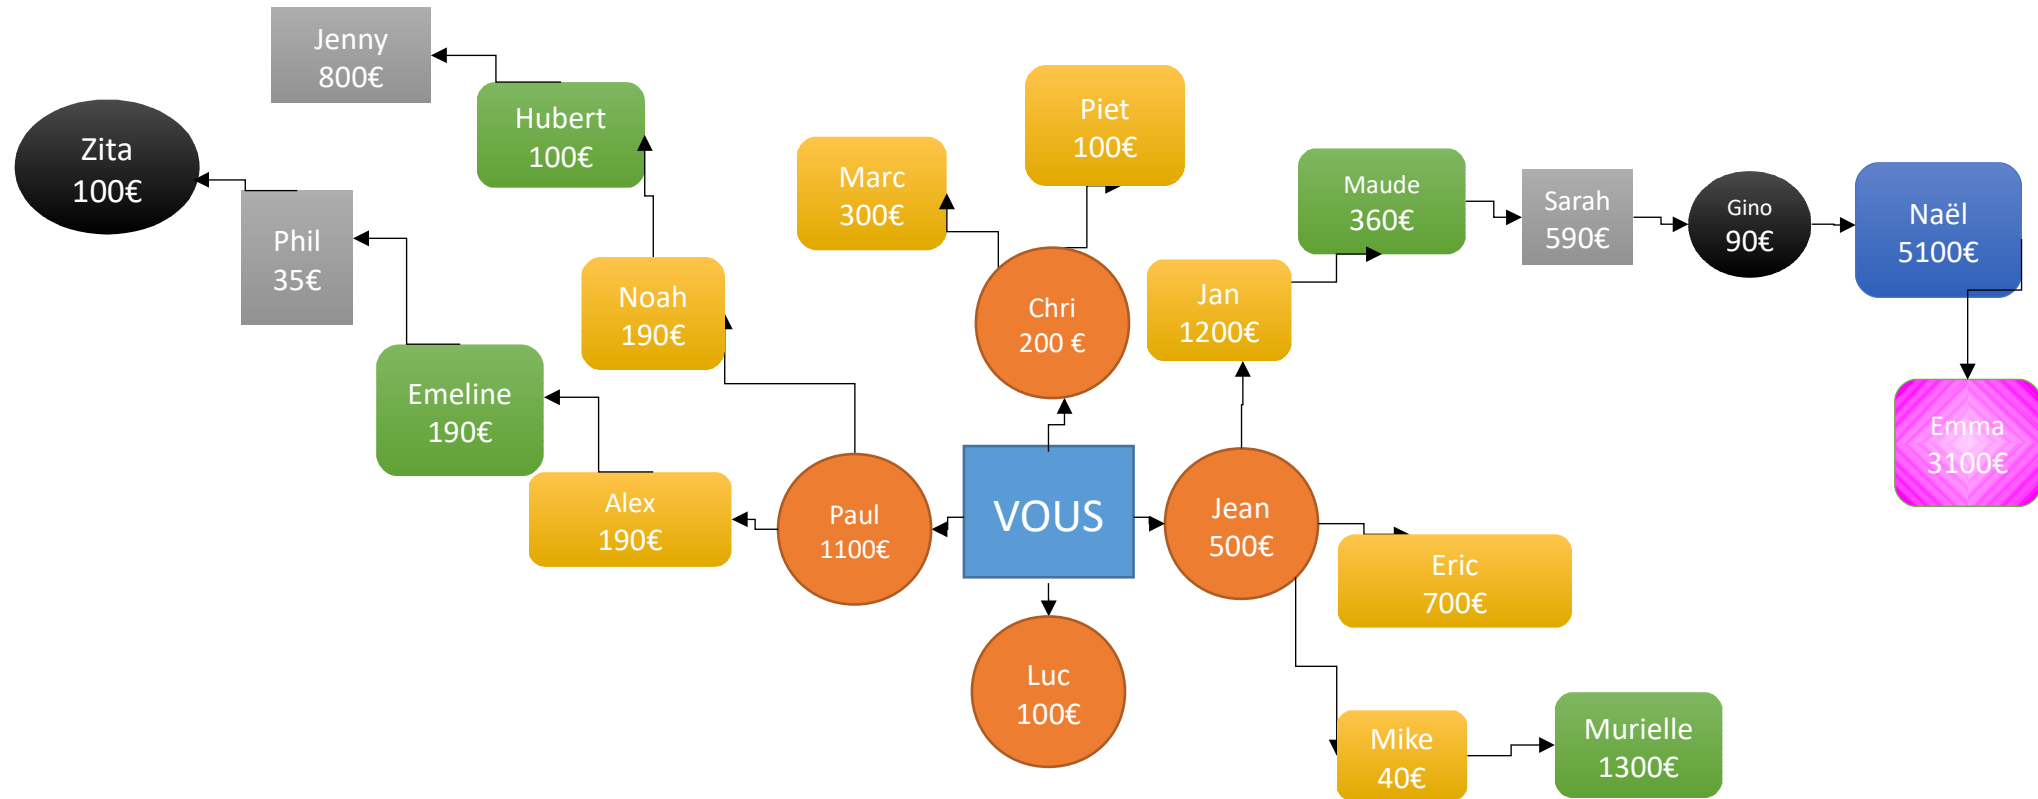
Jenny
800€

Hubert
100€

Zita
100€

Phil
35€

Noah
190€

Emeline
190€

Alex
190€

Marc
300€

Piet
100€

Chri
200 €

Maude
360€

Sarah
590€

Gino
90€

Naël
5100€

Jan
1200€

Emma
3100€

Paul
1100€

VOUS

Jean
500€

Eric
700€

Luc
100€

Mike
40€

Murielle
1300€